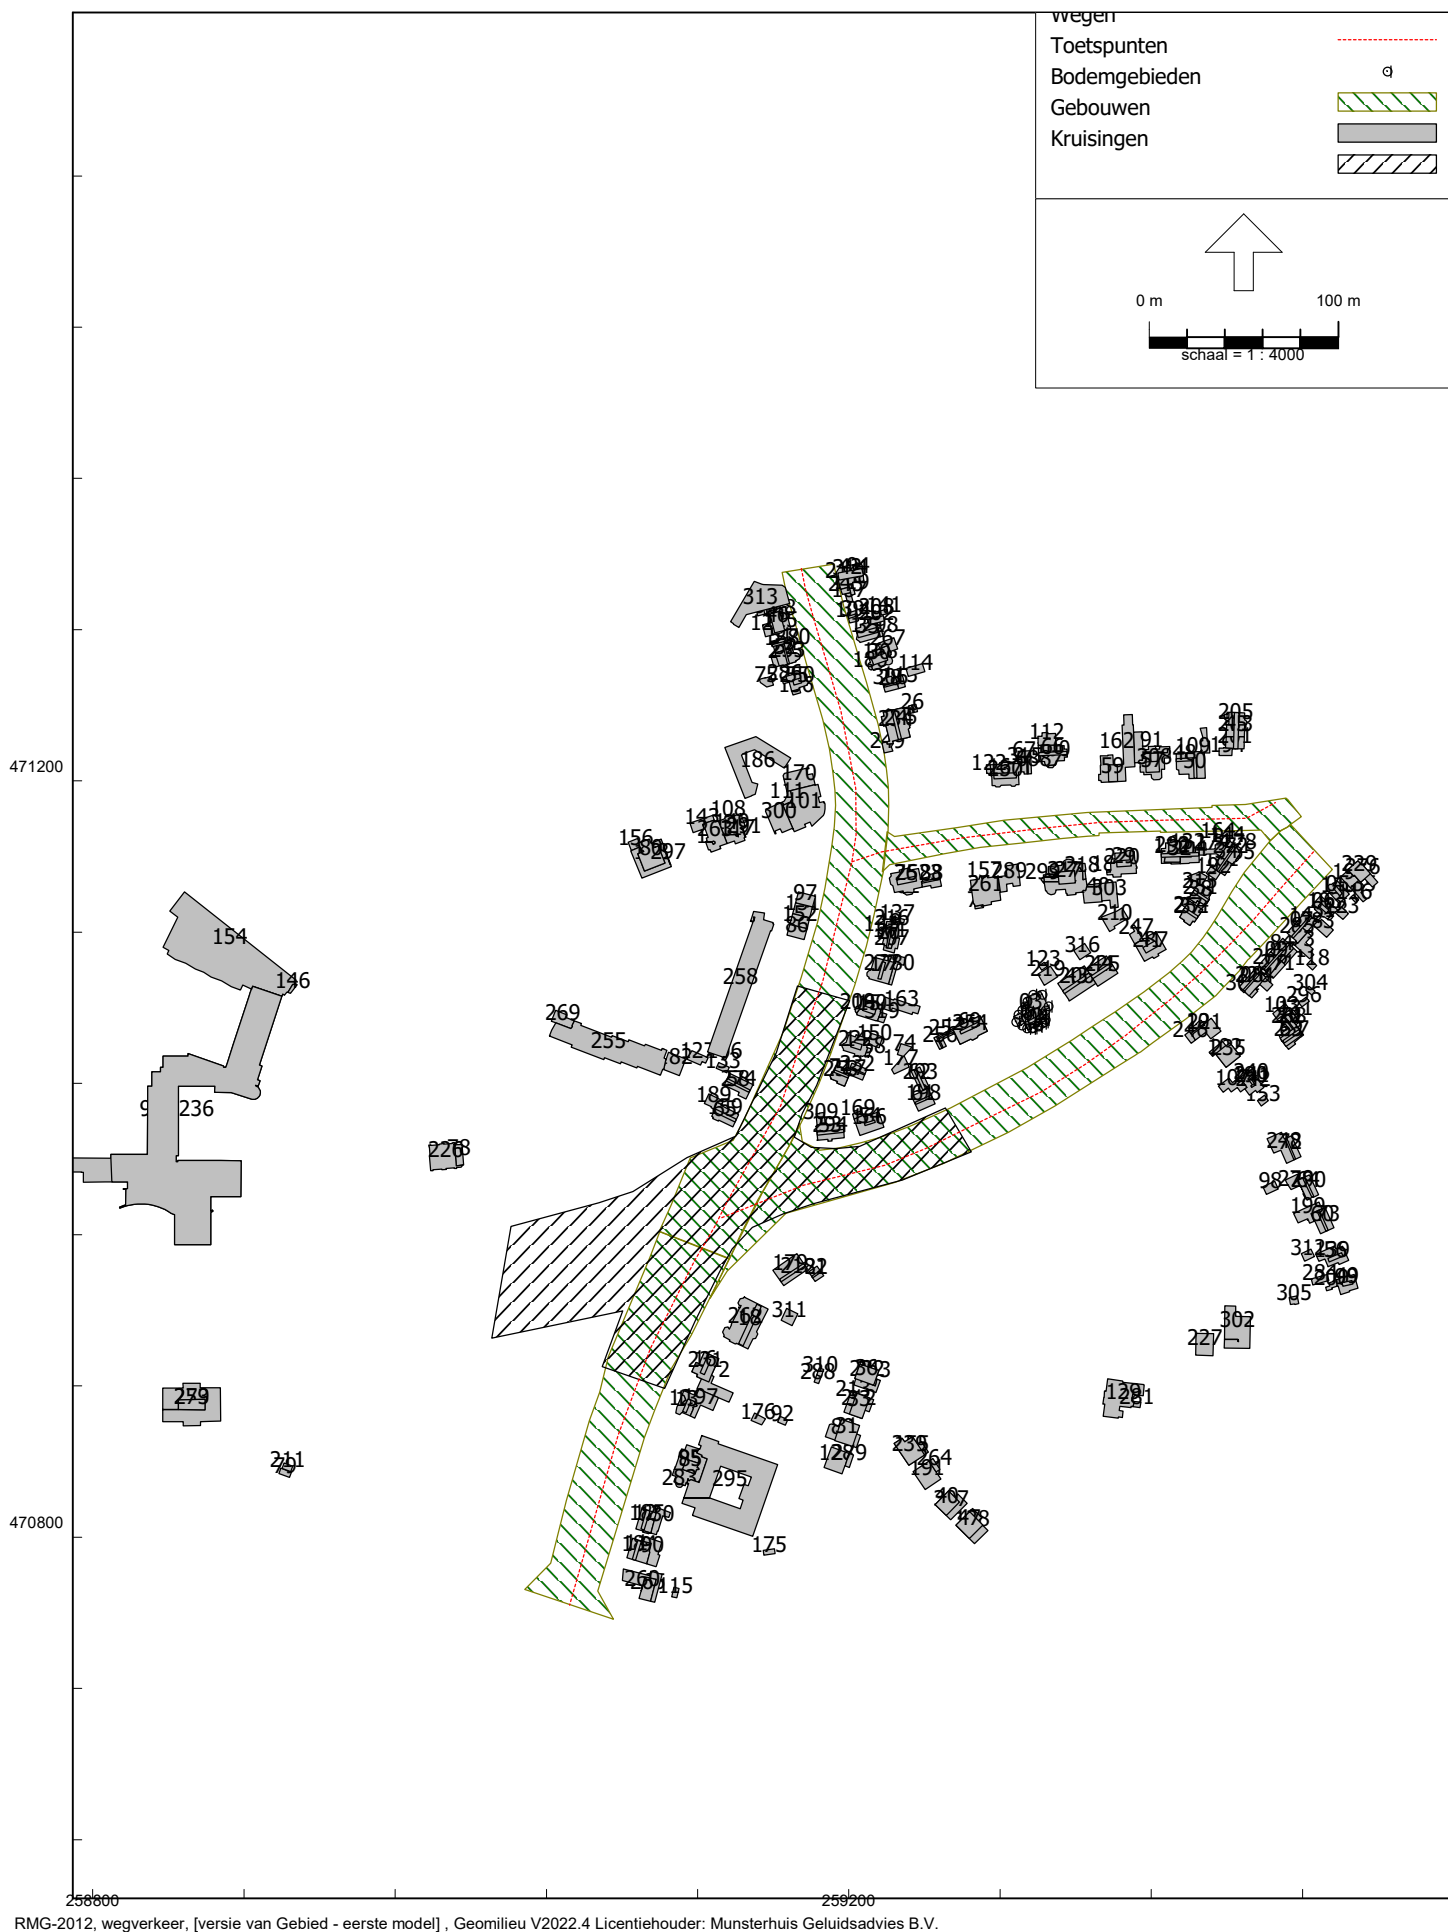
Wegen
Toetspunten
Bodemgebieden
Gebouwen
Kruisingen

0 m
100 m
schaal = 1 : 4000

471200
470800
258800
259200

154
146
236
278
269
255
258
313
186
170
111
101
300
108
156
297
97
127
226
279
211
205
162
91
109
112
59
227
302
305
175
295
115
114
26
118
304
163
150
74
123
316
210
247
309
169
311
310
91
129
264
407
478
202
201
235
190
233

RMG-2012, wegverkeer, [versie van Gebied - eerste model] , Geomilieu V2022.4 Licentiehouder: Munsterhuis Geluidsadvies B.V.